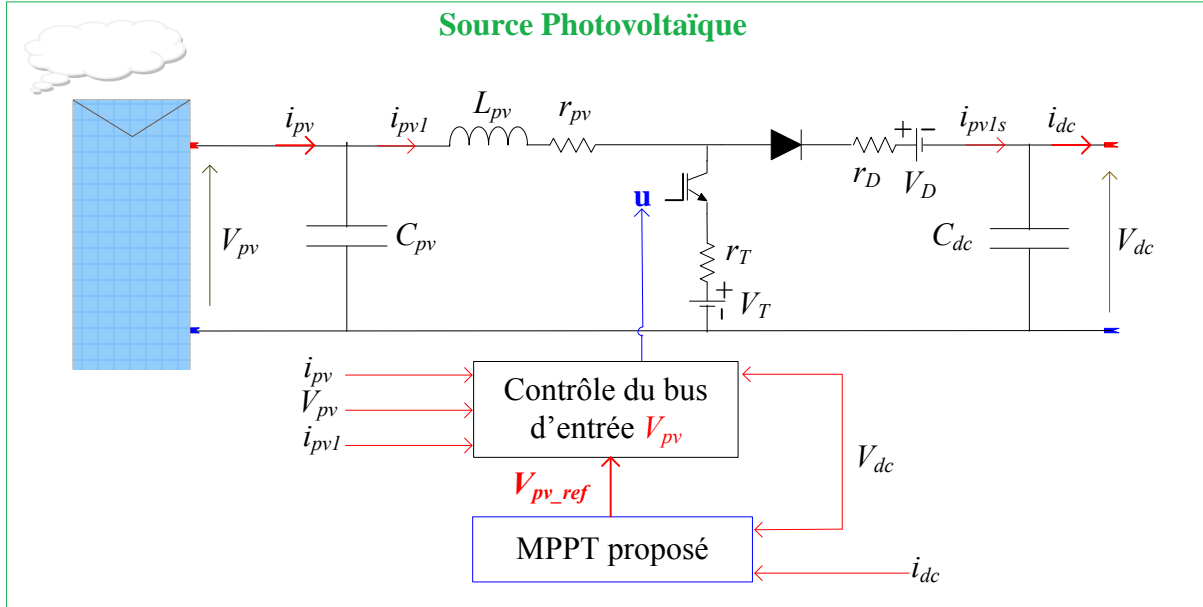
Source Photovoltaïque

$i_{pv}$

$i_{pv1}$

$L_{pv}$

$r_{pv}$

$r_D$

$V_D$

$i_{pv1s}$

$i_{dc}$

$V_{pv}$

$C_{pv}$

u

$r_T$

$V_T$

$C_{dc}$

$V_{dc}$

$i_{pv}$

$V_{pv}$

$i_{pv1}$

Contrôle du bus d'entrée $V_{pv}$

$V_{dc}$

$V_{pv\_ref}$

MPPT proposé

$i_{dc}$